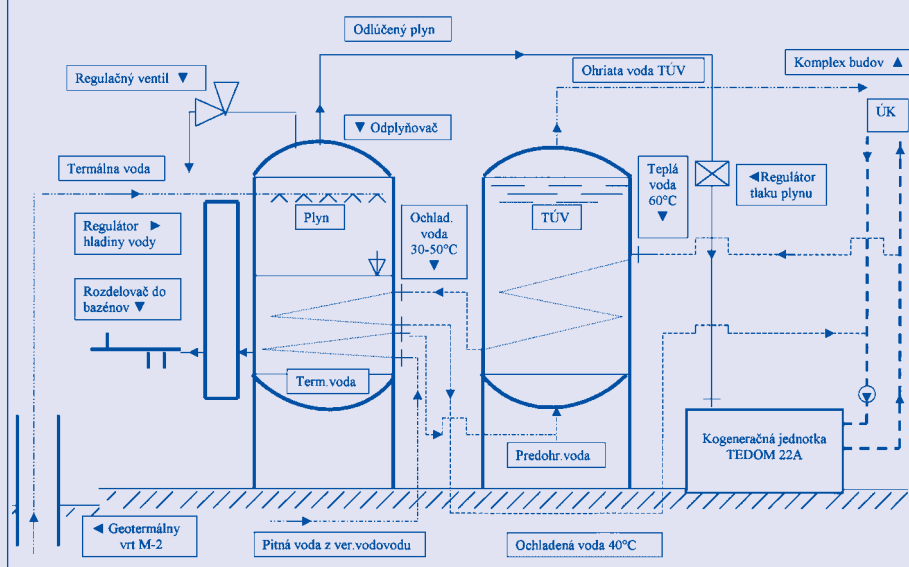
Odlúčený plyn

Regulačný ventil ▼

Komplex budov ▲

Ohriata voda TÚV

▼ Odplyňovač

ÚK

Termálna voda

Teplá voda 60°C

◄Regulátor tlaku plynu

Plyn

TÚV

Regulátor ► hladiny vody

Ochlad. voda 30-50°C ▼

Rozdelovač do bazénov ▼

Term.voda

Predohr.voda

Kogeneračná jednotka TEDOM 22A

◄ Geotermálny vrt M-2

Pitná voda z ver.vodovodu

Ochladená voda 40°C